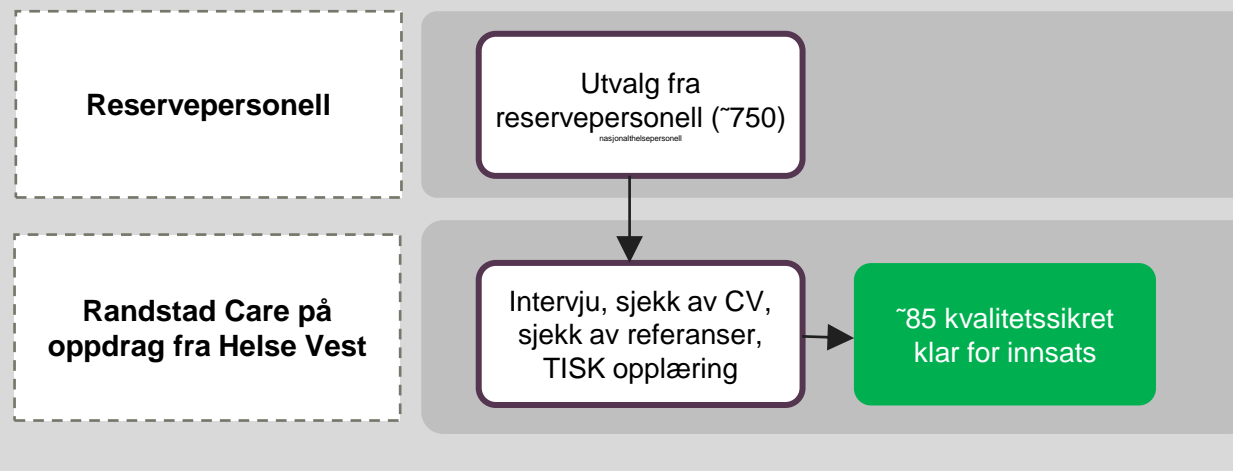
Reservepersonell

Utvalg fra reservepersonell (˜750)
nasjonalthelsepersonell

Randstad Care på oppdrag fra Helse Vest

Intervju, sjekk av CV, sjekk av referanser, TISK opplæring

˜85 kvalitetssikret klar for innsats